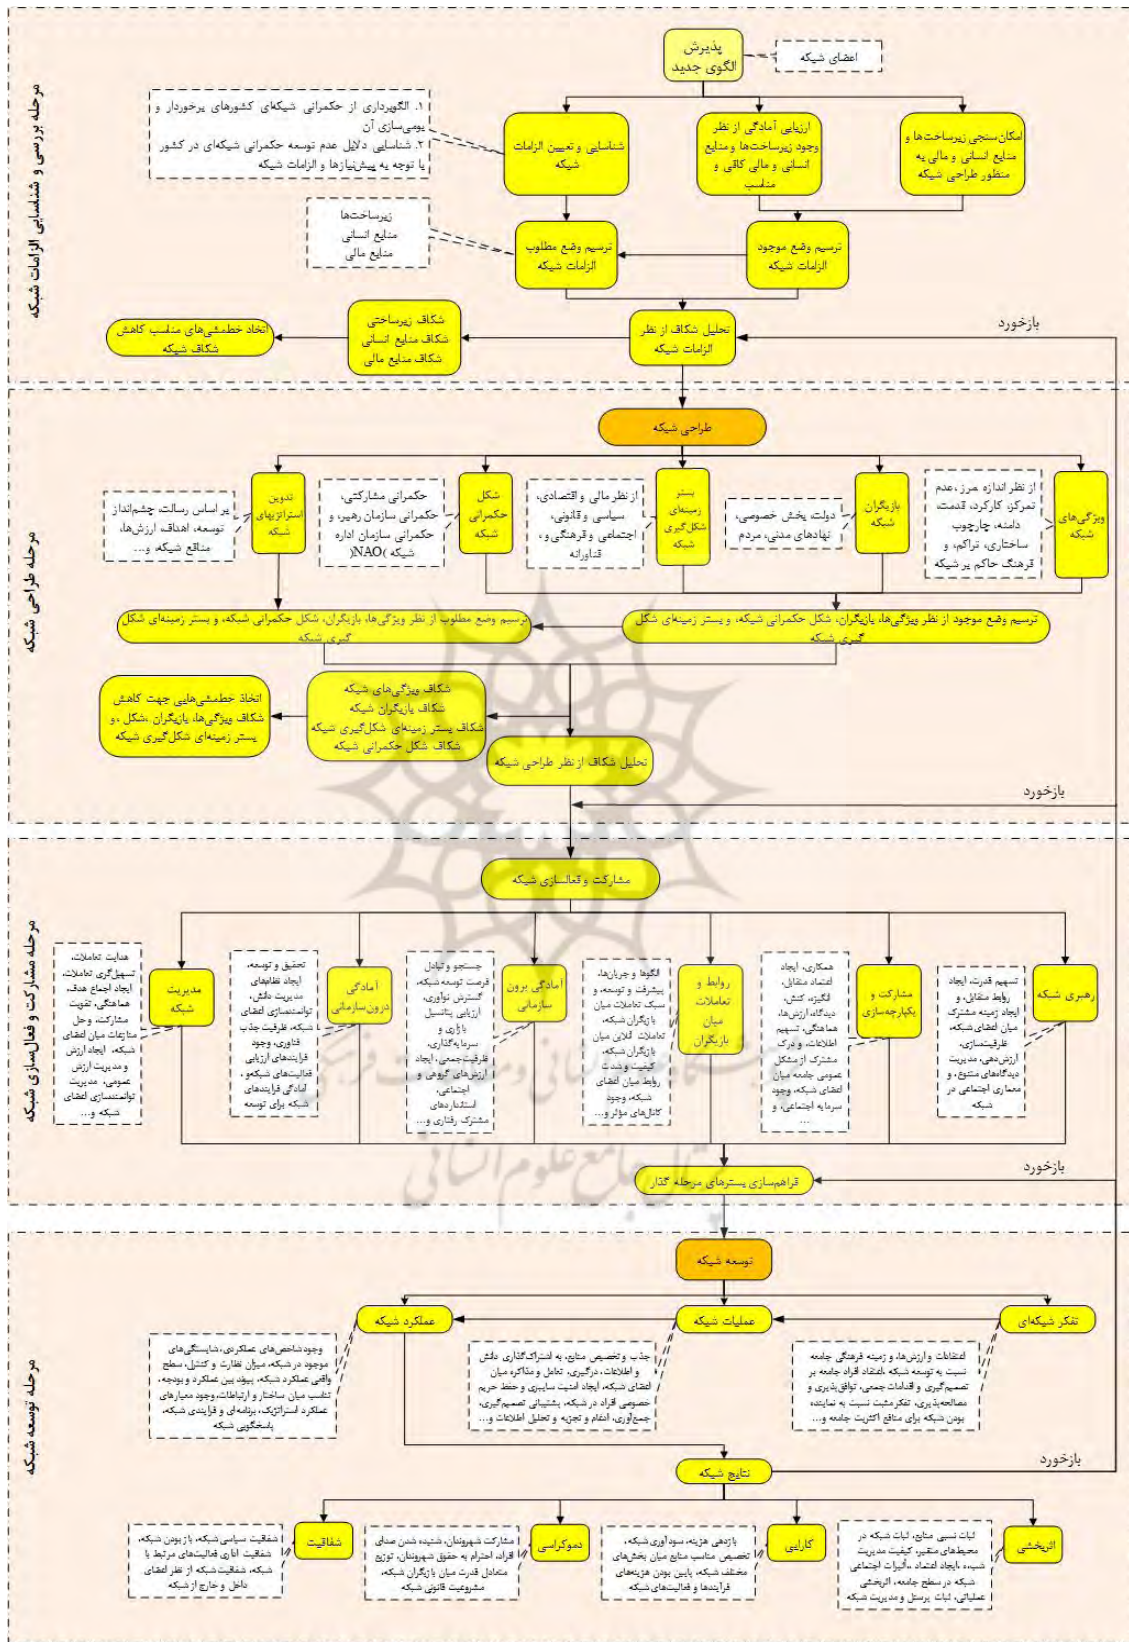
مرحله بررسی و شناسایی الزامات شبکه

پذیرش الگوی جدید

اعضای شبکه

۱. الگوبرداری از حکمرانی شبکه‌ای کشورهای برخوردار و بومی‌سازی آن
۲. شناسایی دلایل عدم توسعه حکمرانی شبکه‌ای در کشور با توجه به پیش‌نیازها و الزامات شبکه

شناسایی و تعیین الزامات شبکه

ارزیابی آمادگی از نظر وجود زیرساخت‌ها و منابع انسانی و مالی کافی و مناسب

امکان‌سنجی زیرساخت‌ها و منابع انسانی و مالی به منظور طراحی شبکه

زیرساخت‌ها
منابع انسانی
منابع مالی

ترسیم وضع مطلوب الزامات شبکه

ترسیم وضع موجود الزامات شبکه

اتخاذ خط‌مشی‌های مناسب کاهش شکاف شبکه

شکاف زیرساختی
شکاف منابع انسانی
شکاف منابع مالی

تحلیل شکاف از نظر الزامات شبکه

بازخورد

مرحله طراحی شبکه

طراحی شبکه

بر اساس رسالت، چشم‌انداز توسعه، اهداف، ارزش‌ها، منابع شبکه و...

تدوین استراتژی‌های شبکه

حکمرانی مشارکتی، حکمرانی سازمان رهبر، و حکمرانی سازمان اداره شبکه (NAO)

شکل حکمرانی شبکه

از نظر مالی و اقتصادی، سیاسی و قانونی، اجتماعی و فرهنگی و، فناورانه

بستر زمینه‌ای شکل‌گیری شبکه

دولت، بخش خصوصی، نهادهای مدنی، مردم

بازیگران شبکه

از نظر اندازه مرز، عدم تمرکز، کارکرد، قدمت، دامنه، چارچوب ساختاری، تراکم، و فرهنگ حاکم بر شبکه

ویژگی‌های شبکه

ترسیم وضع مطلوب از نظر ویژگی‌ها، بازیگران، شکل حکمرانی شبکه، و بستر زمینه‌ای شکل گیری شبکه

ترسیم وضع موجود از نظر ویژگی‌ها، بازیگران، شکل حکمرانی شبکه، و بستر زمینه‌ای شکل گیری شبکه

اتخاذ خط‌مشی‌هایی جهت کاهش شکاف ویژگی‌ها، بازیگران، شکل، و بستر زمینه‌ای شکل‌گیری شبکه

شکاف ویژگی‌های شبکه
شکاف بازیگران شبکه
شکاف بستر زمینه‌ای شکل‌گیری شبکه
شکاف شکل حکمرانی شبکه

تحلیل شکاف از نظر طراحی شبکه

بازخورد

مرحله مشارکت و فعال‌سازی شبکه

مشارکت و فعال‌سازی شبکه

هدایت تعاملات، تسهیل‌گری تعاملات، ایجاد اجماع هدف، هماهنگی، تقویت مشارکت، و حل منازعات میان اعضای شبکه، ایجاد ارزش عمومی، و مدیریت ارزش عمومی، مدیریت توانمندسازی اعضای شبکه و...

مدیریت شبکه

تحقیق و توسعه، ایجاد نظام‌های مدیریت دانش، توانمندسازی اعضای شبکه، ظرفیت جذب فناوری، وجود فرایندهای ارزیابی فعالیت‌های شبکه، و آمادگی فرایندهای شبکه برای توسعه

آمادگی درون‌سازمانی

جستجو و تبادل فرصت توسعه شبکه، گسترش نوآوری، ارزیابی پتانسیل بازاری، سرمایه‌گذاری، ظرفیت جمعی، ایجاد ارزش‌های گروهی و اجتماعی، استانداردهای مشترک رفتاری و...

آمادگی برون سازمانی

الگوها و جریان‌ها، پیشرفت و توسعه، و سبک تعاملات میان بازیگران شبکه، تعاملات کلان میان بازیگران شبکه، کیفیت و شدت روابط میان اعضای شبکه، وجود کانال‌های مؤثر و...

روابط و تعاملات میان بازیگران

همکاری، ایجاد اعتماد متقابل، انگیزه، کنش، دیدگاه، ارزش‌ها، هماهنگی، تسهیم اطلاعات، و درک مشترک از مشکل عمومی جامعه میان اعضای شبکه، وجود سرمایه اجتماعی، و ...

مشارکت و یکپارچه‌سازی

تسهیم قدرت، ایجاد روابط متقابل، و ایجاد زمینه مشترک میان اعضای شبکه، ظرفیت‌سازی، ارزش‌دهی، مدیریت دیدگاه‌های متنوع، و معماری اجتماعی در شبکه

رهبری شبکه

فراهم‌سازی بسترهای مرحله گذار

بازخورد

مرحله توسعه شبکه

توسعه شبکه

عملکرد شبکه

عملیات شبکه

تفکر شبکه‌ای

وجود شاخص‌های عملکردی، شایستگی‌های موجود در شبکه، میزان نظارت و کنترل، سطح واقعی عملکرد شبکه، پیوند بین عملکرد و بودجه، تناسب میان ساختار و ارتباطات، وجود معیارهای عملکرد استراتژیک، برنامه‌ای و فرایندی شبکه، پاسخگویی شبکه

جذب و تخصیص منابع، به اشتراک‌گذاری دانش و اطلاعات، درگیری، تعامل و مذاکره میان اعضای شبکه، ایجاد امنیت سایبری و حفظ حریم خصوصی افراد در شبکه، پشتیبانی تصمیم‌گیری، جمع‌آوری، ادغام و تجزیه و تحلیل اطلاعات و...

اعتقادات و ارزش‌ها، و زمینه فرهنگی جامعه نسبت به توسعه شبکه، اعتقاد افراد جامعه بر تصمیم‌گیری و اقدامات جمعی، توافق‌پذیری و مصالحه‌پذیری، تفکر مثبت نسبت به نمایندگی بودن شبکه برای منافع اکثریت جامعه و...

نتایج شبکه

بازخورد

شفافیت

شفافیت سیاسی شبکه، باز بودن شبکه، شفافیت اداری فعالیت‌های مرتبط با شبکه، شفافیت شبکه از نظر اعضای داخل و خارج از شبکه

دموکراسی

مشارکت شهروندان، شنیده شدن صدای افراد، احترام به حقوق شهروندان، توزیع متعادل قدرت میان بازیگران شبکه، مشروعیت قانونی شبکه

کارایی

بازدهی هزینه، سودآوری شبکه، تخصیص مناسب منابع میان بخش‌های مختلف شبکه، پایین بودن هزینه‌های فرایندها و فعالیت‌های شبکه

اثربخشی

ثبات نسبی منابع، ثبات شبکه در محیط‌های متغیر، کیفیت مدیریت شبکه، ایجاد اعتماد، تأثیرات اجتماعی شبکه در سطح جامعه، اثربخشی عملیاتی، ثبات پرسنل و مدیریت شبکه